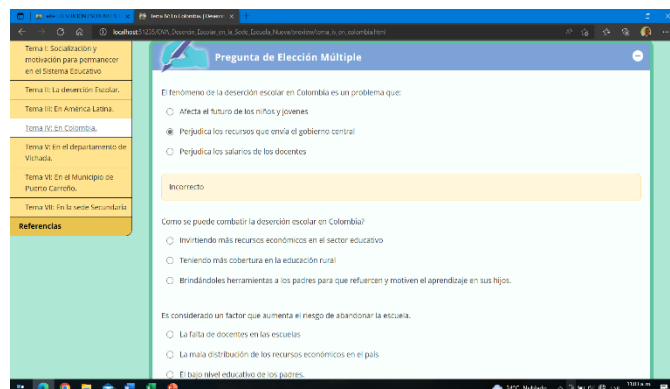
Tema IV: En Colombia | Desarr ×

localhost:51235/OVA_Desercion_Escolar_en_la_Sede_Escuela_Nueva/preview/tema_iv_en_colombia.html

Tema I: Socialización y motivación para permanecer en el Sistema Educativo

Tema II: La deserción Escolar.

Tema III: En América Latina.

Tema IV: En Colombia.

Tema V: En el departamento de Vichada.

Tema VI: En el Municipio de Puerto Carreño.

Tema VII: En la sede Secundaria

Referencias

Pregunta de Elección Múltiple

El fenómeno de la deserción escolar en Colombia es un problema que:

Afecta el futuro de los niños y jovenes

Perjudica los recursos que envía el gobierno central

Perjudica los salarios de los docentes

Incorrecto

Como se puede combatir la deserción escolar en Colombia?

Invirtiendo más recursos económicos en el sector educativo

Teniendo más cobertura en la educación rural

Brindándoles herramientas a los padres para que refuercen y motiven el aprendizaje en sus hijos.

Es considerado un factor que aumenta el riesgo de abandonar la escuela.

La falta de docentes en las escuelas

La mala distribución de los recursos económicos en el país

El bajo nivel educativo de los padres.

24°C Nublado 11:11 a. m.